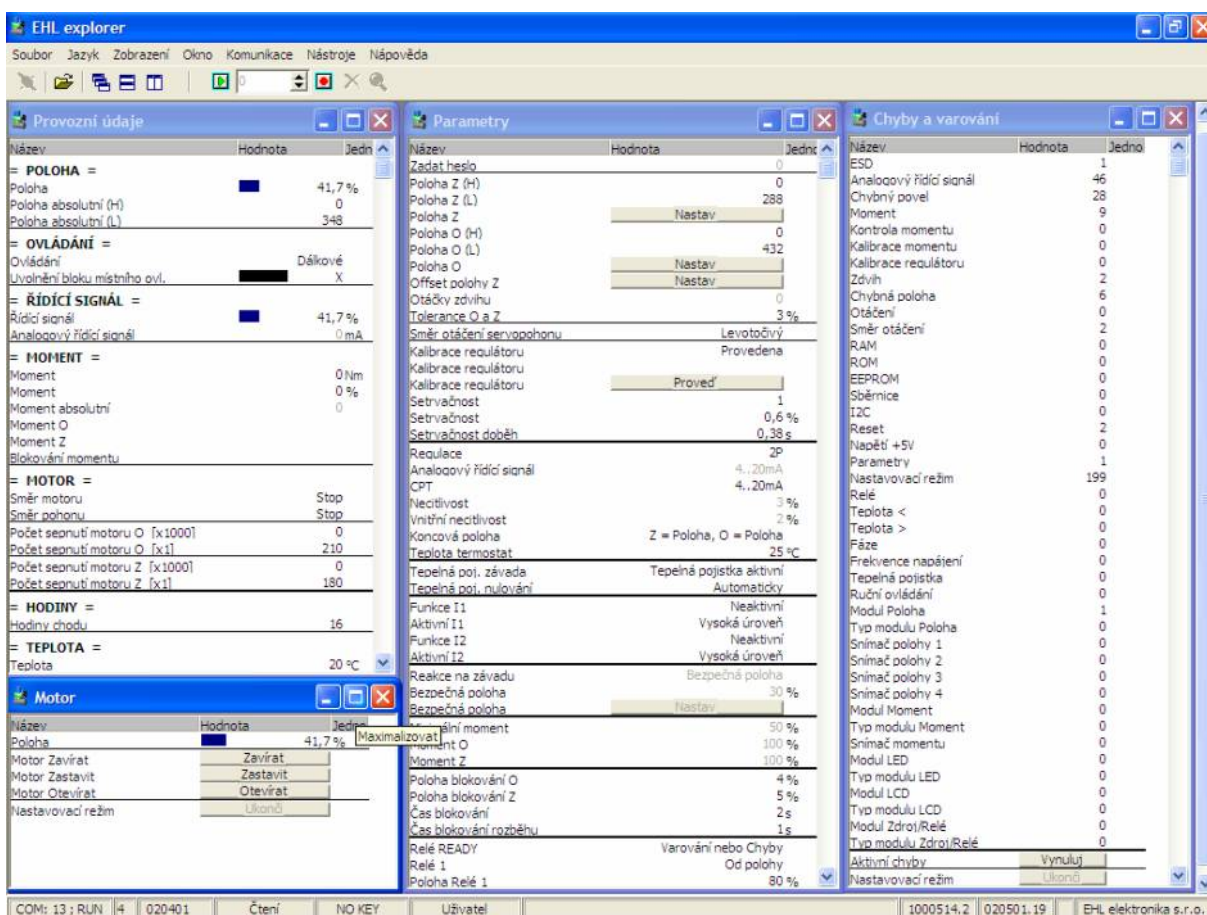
EHL explorer

Soubor Jazyk Zobrazení Okno Komunikace Nástroje Nápověda

Provozní údaje

| Název | Hodnota | Jedn |
|---|---|---|
| = POLOHA = | | |
| Poloha | 41,7 % | |
| Poloha absolutní (H) | 0 | |
| Poloha absolutní (L) | 348 | |
| = OVLÁDÁNÍ = | | |
| Ovládání | Dálkové | |
| Uvolnění bloku místního ovl. | X | |
| = ŘÍDÍCÍ SIGNÁL = | | |
| Řídící signál | 41,7 % | |
| Analogový řídící signál | 0 mA | |
| = MOMENT = | | |
| Moment | 0 Nm | |
| Moment | 0 % | |
| Moment absolutní | 0 | |
| Moment O | | |
| Moment Z | | |
| Blokování momentu | | |
| = MOTOR = | | |
| Směr motoru | Stop | |
| Směr pohonu | Stop | |
| Počet sepnutí motoru O [x1000] | 0 | |
| Počet sepnutí motoru O [x1] | 210 | |
| Počet sepnutí motoru Z [x1000] | 0 | |
| Počet sepnutí motoru Z [x1] | 180 | |
| = HODINY = | | |
| Hodiny chodu | 16 | |
| = TEPLOTA = | | |
| Teplota | 20 °C | |

Motor

| Název | Hodnota | Jedno |
|---|---|---|
| Poloha | 41,7 % | |
| Motor Zavírat | Zavírat | |
| Motor Zastavit | Zastavit | |
| Motor Otevírat | Otevírat | |
| Nastavovací režim | Ukonči | |

Maximalizovat

Parametry

| Název | Hodnota | Jedno |
|---|---|---|
| Zadat heslo | 0 | |
| Poloha Z (H) | 0 | |
| Poloha Z (L) | 288 | |
| Poloha Z | Nastav | |
| Poloha O (H) | 0 | |
| Poloha O (L) | 432 | |
| Poloha O | Nastav | |
| Offset polohy Z | Nastav | |
| Otáčky zdvihu | 0 | |
| Tolerance O a Z | 3 % | |
| Směr otáčení servopohonu | Levotočivý | |
| Kalibrace regulátoru | Provedena | |
| Kalibrace regulátoru | | |
| Kalibrace regulátoru | Proveď | |
| Setrvačnost | 1 | |
| Setrvačnost | 0,6 % | |
| Setrvačnost doběh | 0,38 s | |
| Regulace | 2P | |
| Analogový řídící signál | 4..20mA | |
| CPT | 4..20mA | |
| Necitlivost | 3 % | |
| Vnitřní necitlivost | 2 % | |
| Koncová poloha | Z = Poloha, O = Poloha | |
| Teplota termostat | 25 °C | |
| Tepelná poj. závada | Tepelná pojistka aktivní | |
| Tepelná poj. nulování | Automaticky | |
| Funkce I1 | Neaktivní | |
| Aktivní I1 | Vysoká úroveň | |
| Funkce I2 | Neaktivní | |
| Aktivní I2 | Vysoká úroveň | |
| Reakce na závadu | Bezpečná poloha | |
| Bezpečná poloha | 30 % | |
| Bezpečná poloha | Nastav | |
| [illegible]ální moment | 50 % | |
| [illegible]ent O | 100 % | |
| Moment Z | 100 % | |
| Poloha blokování O | 4 % | |
| Poloha blokování Z | 5 % | |
| Čas blokování | 2 s | |
| Čas blokování rozběhu | 1 s | |
| Relé READY | Varování nebo Chyby | |
| Relé 1 | Od polohy | |
| Poloha Relé 1 | 80 % | |

Chyby a varování

| Název | Hodnota | Jedno |
|---|---|---|
| ESD | 1 | |
| Analogový řídící signál | 46 | |
| Chybný povel | 28 | |
| Moment | 9 | |
| Kontrola momentu | 0 | |
| Kalibrace momentu | 0 | |
| Kalibrace regulátoru | 0 | |
| Zdvih | 2 | |
| Chybná poloha | 6 | |
| Otáčení | 0 | |
| Směr otáčení | 2 | |
| RAM | 0 | |
| ROM | 0 | |
| EEPROM | 0 | |
| Sběrnice | 0 | |
| I2C | 0 | |
| Reset | 2 | |
| Napětí +5V | 0 | |
| Parametry | 1 | |
| Nastavovací režim | 199 | |
| Relé | 0 | |
| Teplota < | 0 | |
| Teplota > | 0 | |
| Fáze | 0 | |
| Frekvence napájení | 0 | |
| Tepelná pojistka | 0 | |
| Ruční ovládání | 0 | |
| Modul Poloha | 1 | |
| Typ modulu Poloha | 0 | |
| Snímač polohy 1 | 0 | |
| Snímač polohy 2 | 0 | |
| Snímač polohy 3 | 0 | |
| Snímač polohy 4 | 0 | |
| Modul Moment | 0 | |
| Typ modulu Moment | 0 | |
| Snímač momentu | 0 | |
| Modul LED | 0 | |
| Typ modulu LED | 0 | |
| Modul LCD | 0 | |
| Typ modulu LCD | 0 | |
| Modul Zdroj/Relé | 0 | |
| Typ modulu Zdroj/Relé | 0 | |
| Aktivní chyby | Vynuluj | |
| Nastavovací režim | Ukonči | |

COM: 13 : RUN | 4 | 020401 | Čtení | NO KEY | Uživatel | 1000514.2 | 020501.19 | EHL elektronika s.r.o.